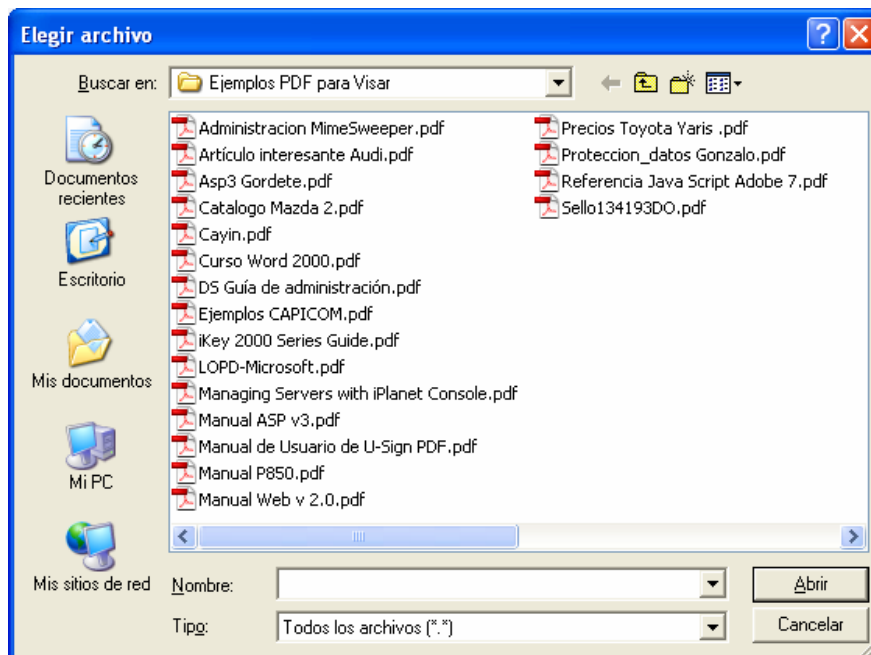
Elegir archivo

Buscar en: Ejemplos PDF para Visar

Documentos recientes

Escritorio

Mis documentos

Mi PC

Mis sitios de red

Administracion MimeSweeper.pdf
Artículo interesante Audi.pdf
Asp3 Gordete.pdf
Catalogo Mazda 2.pdf
Cayin.pdf
Curso Word 2000.pdf
DS Guía de administración.pdf
Ejemplos CAPICOM.pdf
iKey 2000 Series Guide.pdf
LOPD-Microsoft.pdf
Managing Servers with iPlanet Console.pdf
Manual ASP v3.pdf
Manual de Usuario de U-Sign PDF.pdf
Manual P850.pdf
Manual Web v 2.0.pdf

Precios Toyota Yaris .pdf
Proteccion_datos Gonzalo.pdf
Referencia Java Script Adobe 7.pdf
Sello134193DO.pdf

Nombre:
Tipo: Todos los archivos (*.*)

Abrir
Cancelar